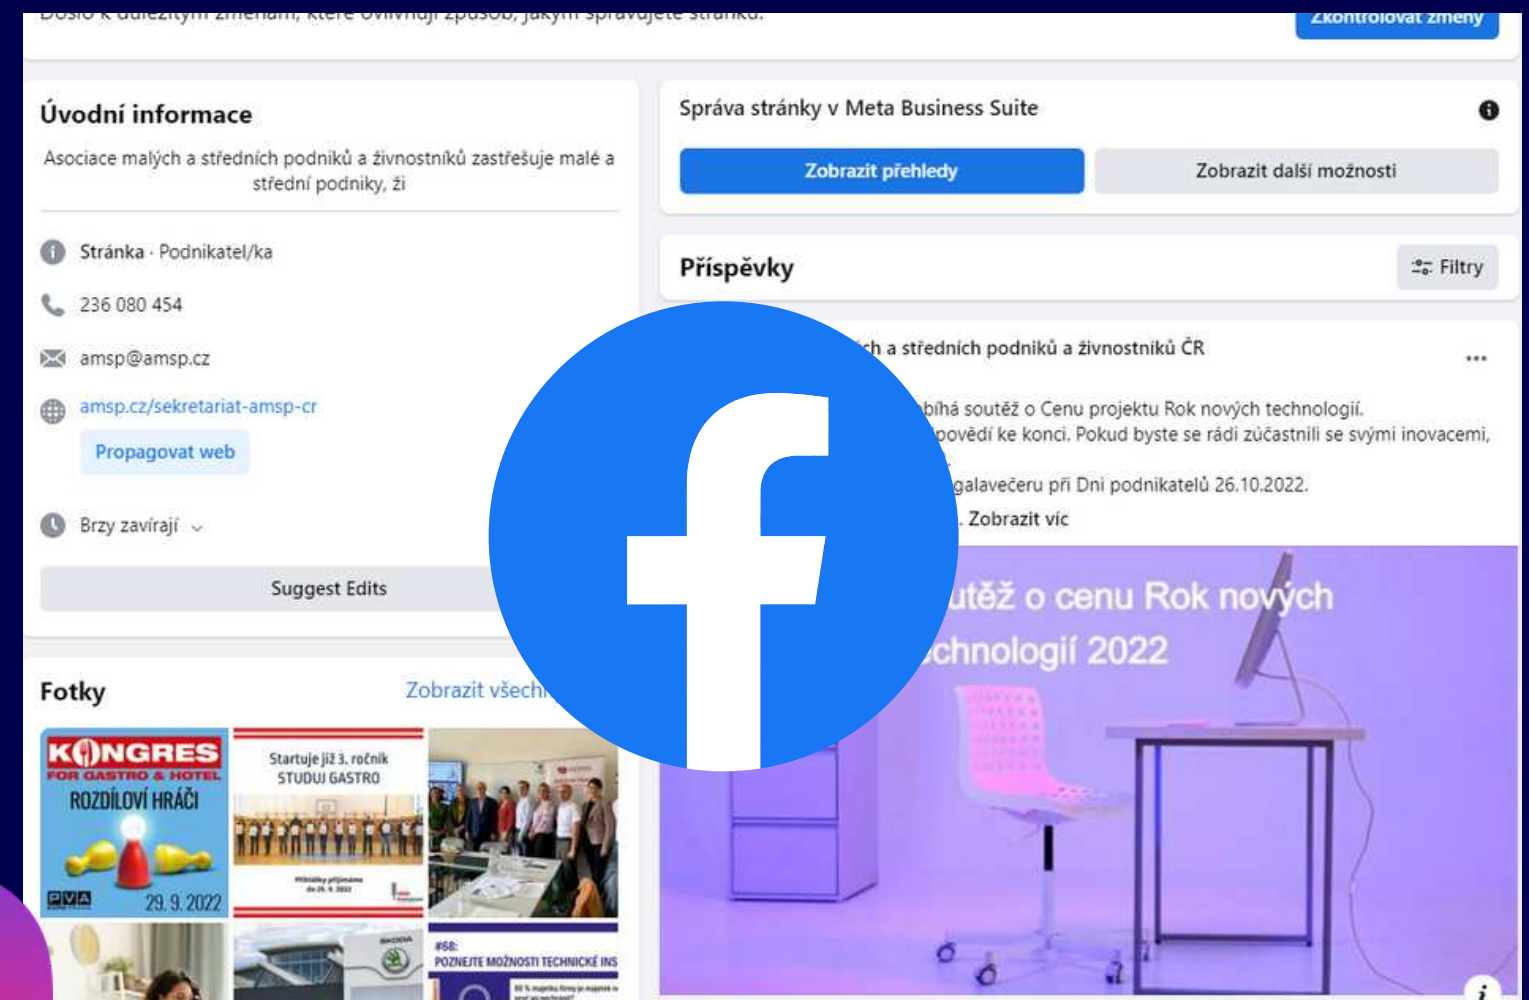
Došlo k důležitým změnám, které ovlivňují způsob, jakým spravujete stránku.

Zkontrolovat změny

Úvodní informace

Asociace malých a středních podniků a živnostníků zastřešuje malé a střední podniky, ži

Stránka · Podnikatel/ka

236 080 454

amsp@amsp.cz

amsp.cz/sekretariat-amsp-cr

Propagovat web

Brzy zavírají

Suggest Edits

Fotky

Zobrazit všech

KONGRES FOR GASTRO & HOTEL ROZDÍLOVÍ HRÁČI 29. 9. 2022

Startuje již 3. ročník STUDUJ GASTRO

#68: POZNEJTE MOŽNOSTI TECHNICKÉ INS

Správa stránky v Meta Business Suite

Zobrazit přehledy

Zobrazit další možnosti

Příspěvky

Filtry

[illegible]ch a středních podniků a živnostníků ČR

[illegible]bíhá soutěž o Cenu projektu Rok nových technologií.
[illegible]povědí ke konci. Pokud byste se rádi zúčastnili se svými inovacemi,
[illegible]galavečeru při Dni podnikatelů 26.10.2022.
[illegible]. Zobrazit víc

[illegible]utěž o cenu Rok nových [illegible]chnologií 2022